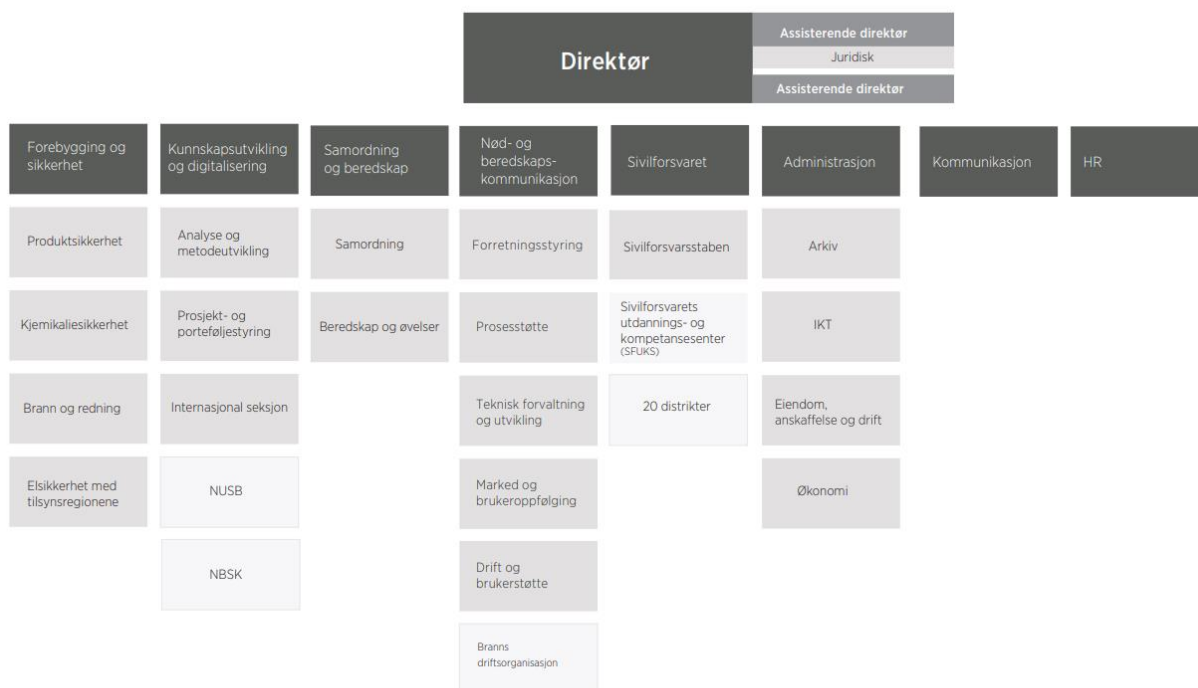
Direktør

Assisterende direktør

Juridisk

Assisterende direktør

Forebygging og sikkerhet

Produktsikkerhet

Kjemikaliesikkerhet

Brann og redning

Elsikkerhet med tilsynsregionene

Kunnskapsutvikling og digitalisering

Analyse og metodeutvikling

Prosjekt- og porteføljestyring

Internasjonal seksjon

NUSB

NBSK

Samordning og beredskap

Samordning

Beredskap og øvelser

Nød- og beredskapskommunikasjon

Forretningsstyring

Prosesstøtte

Teknisk forvaltning og utvikling

Marked og brukeroppfølging

Drift og brukerstøtte

Branns driftsorganisasjon

Sivilforsvaret

Sivilforsvarsstaben

Sivilforsvarets utdannings- og kompetansesenter (SFUKS)

20 distrikter

Administrasjon

Arkiv

IKT

Eiendom, anskaffelse og drift

Økonomi

Kommunikasjon

HR